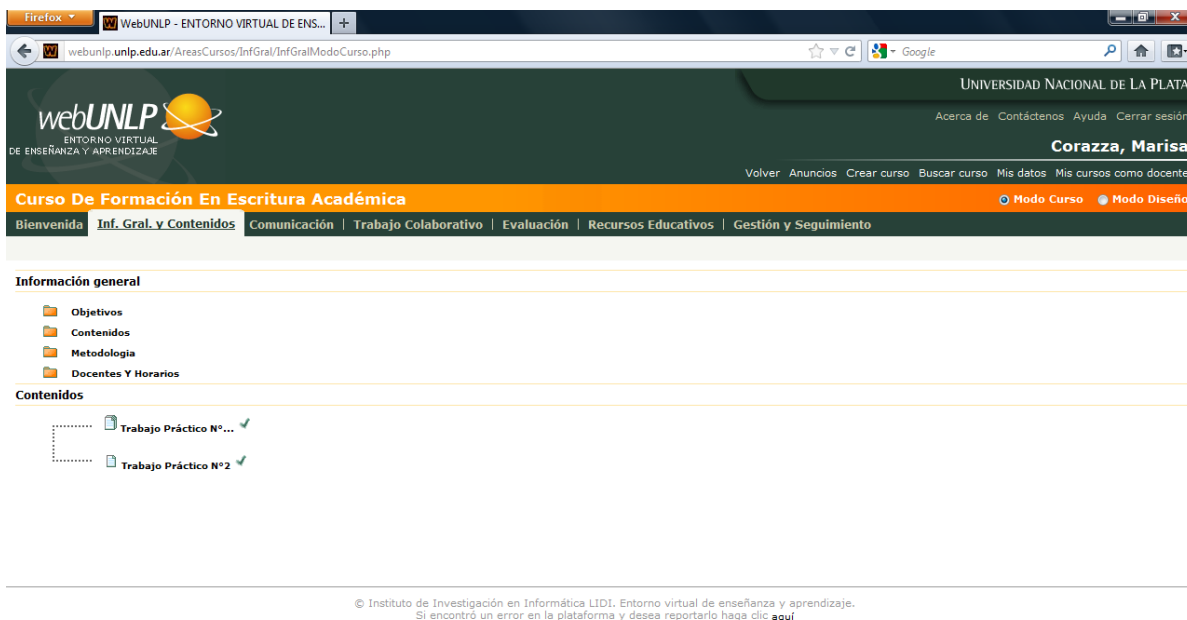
Firefox

WebUNLP - ENTORNO VIRTUAL DE ENS...

webunlp.unlp.edu.ar/AreasCursos/InfGral/InfGralModoCurso.php

Google

UNIVERSIDAD NACIONAL DE LA PLATA

webUNLP
ENTORNO VIRTUAL
DE ENSEÑANZA Y APRENDIZAJE

Acerca de Contáctenos Ayuda Cerrar sesión

Corazza, Marisa

Volver Anuncios Crear curso Buscar curso Mis datos Mis cursos como docente

Curso De Formación En Escritura Académica

Modo Curso Modo Diseño

Bienvenida | Inf. Gral. y Contenidos | Comunicación | Trabajo Colaborativo | Evaluación | Recursos Educativos | Gestión y Seguimiento

Información general

Objetivos

Contenidos

Metodologia

Docentes Y Horarios

Contenidos

Trabajo Práctico N°...

Trabajo Práctico N°2

© Instituto de Investigación en Informática LIDI. Entorno virtual de enseñanza y aprendizaje.
Si encontró un error en la plataforma y desea reportarlo haga clic aquí